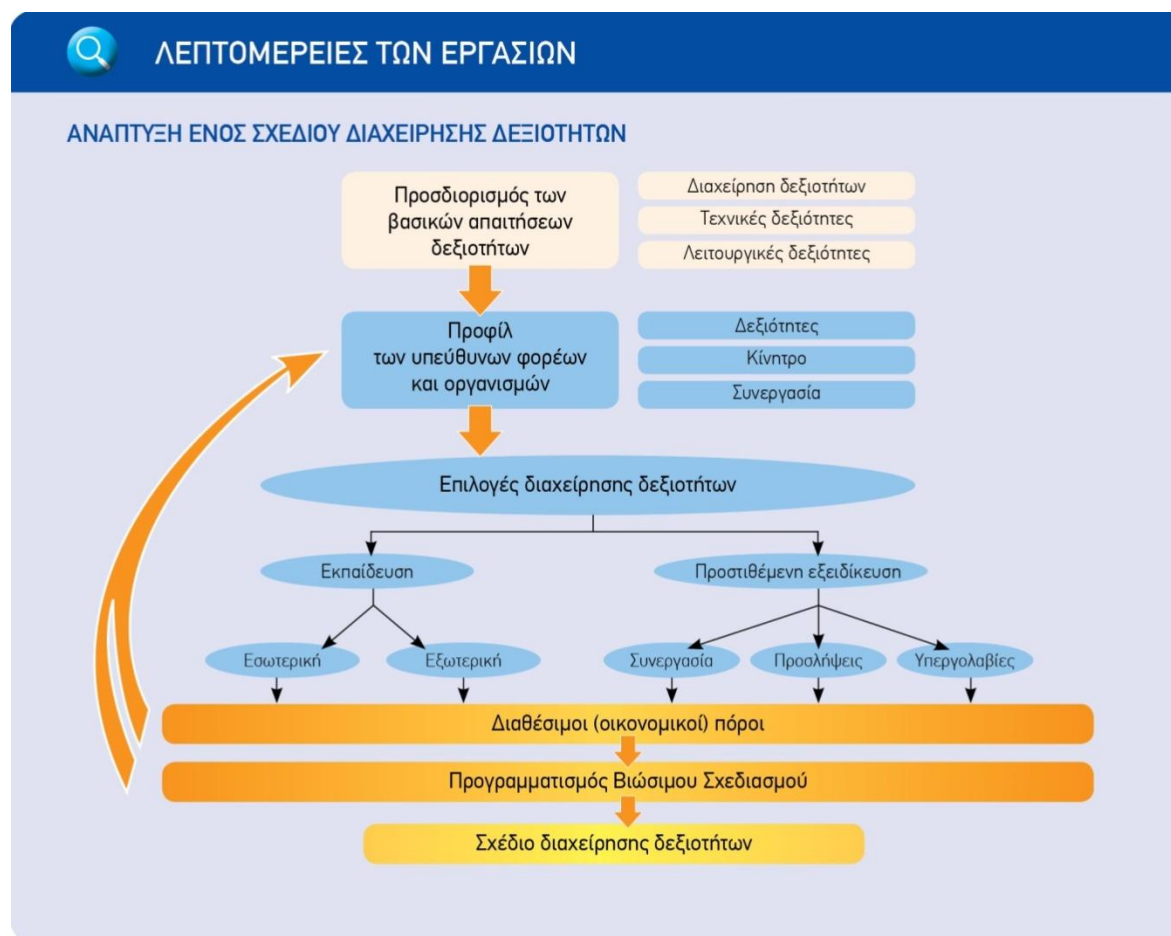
ΛΕΠΤΟΜΕΡΕΙΕΣ ΤΩΝ ΕΡΓΑΣΙΩΝ

ΑΝΑΠΤΥΞΗ ΕΝΟΣ ΣΧΕΔΙΟΥ ΔΙΑΧΕΙΡΗΣΗΣ ΔΕΞΙΟΤΗΤΩΝ

Προσδιορισμός των βασικών απαιτήσεων δεξιοτήτων

Διαχείρηση δεξιοτήτων
Τεχνικές δεξιότητες
Λειτουργικές δεξιότητες

Προφίλ των υπεύθυνων φορέων και οργανισμών

Δεξιότητες
Κίνητρο
Συνεργασία

Επιλογές διαχείρησης δεξιοτήτων

Εκπαίδευση

Προστιθέμενη εξειδίκευση

Εσωτερική
Εξωτερική
Συνεργασία
Προσλήψεις
Υπεργολαβίες

Διαθέσιμοι (οικονομικοί) πόροι

Προγραμματισμός Βιώσιμου Σχεδιασμού

Σχέδιο διαχείρησης δεξιοτήτων